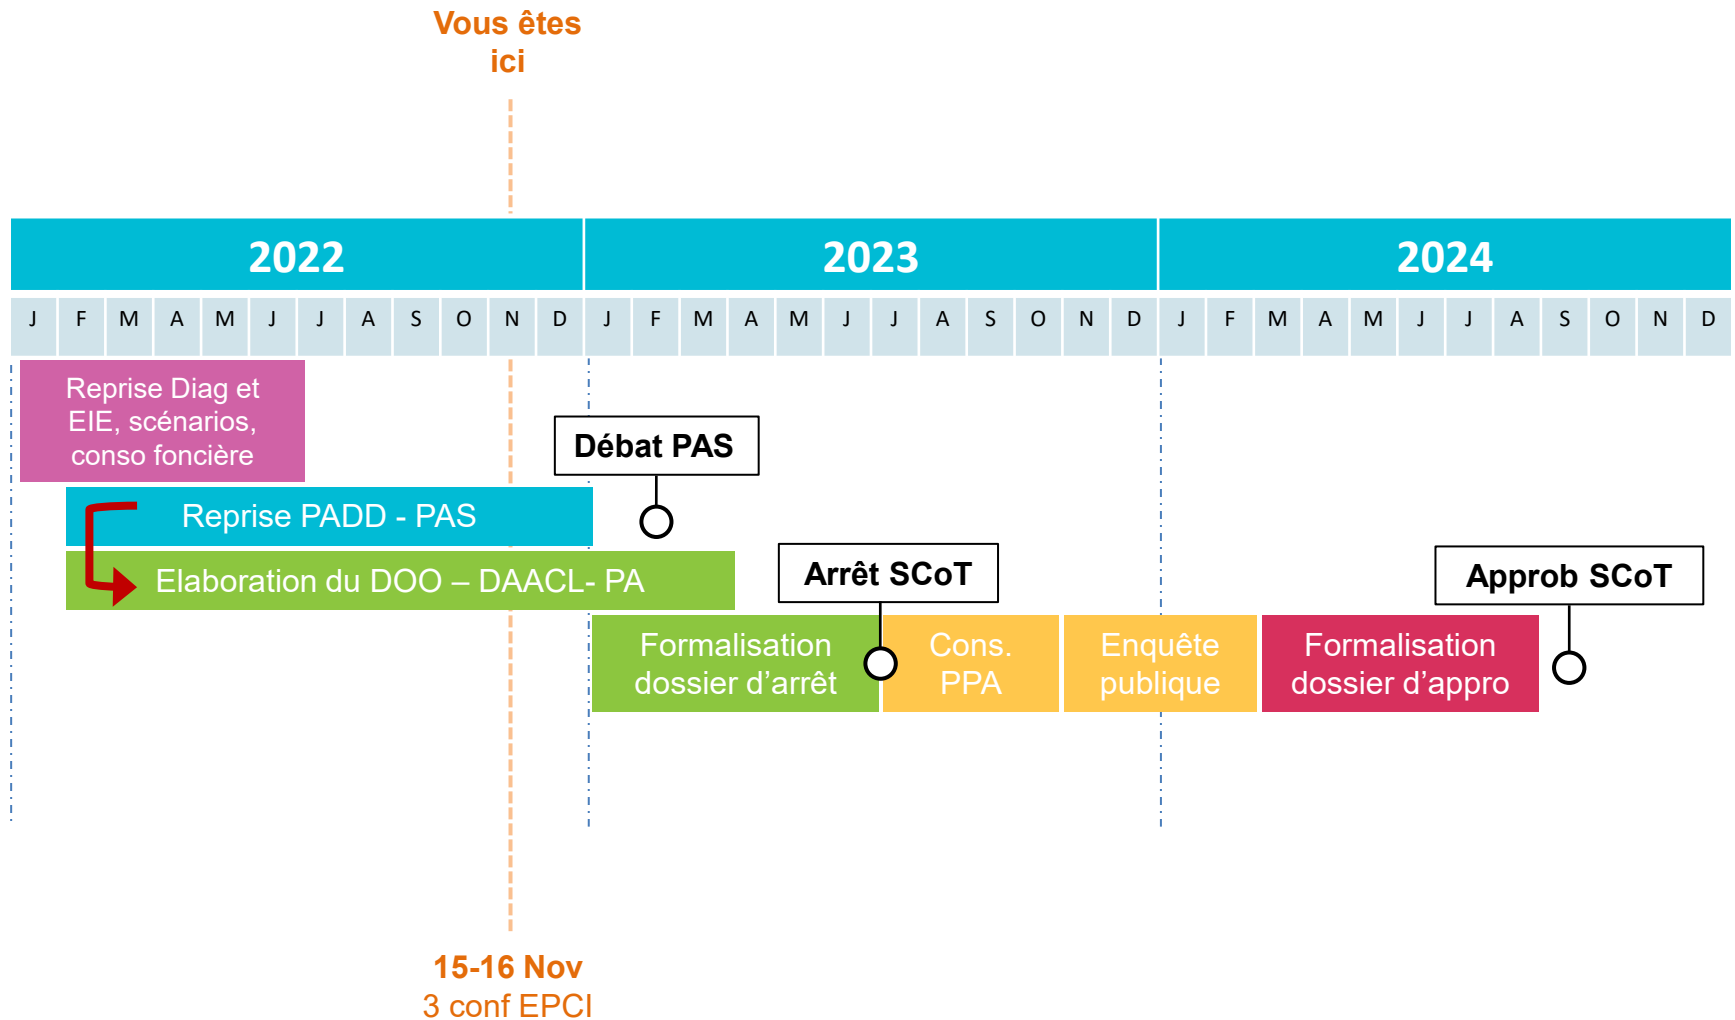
Vous êtes ici

| 2022 | 2023 | 2024 |
|---|---|---|

| J | F | M | A | M | J | J | A | S | O | N | D | J | F | M | A | M | J | J | A | S | O | N | D | J | F | M | A | M | J | J | A | S | O | N | D |
|---|---|---|---|---|---|---|---|---|---|---|---|---|---|---|---|---|---|---|---|---|---|---|---|---|---|---|---|---|---|---|---|---|---|---|---|

Reprise Diag et EIE, scénarios, conso foncière

Débat PAS

Reprise PADD - PAS

Elaboration du DOO – DAACL- PA

Arrêt SCoT

Approb SCoT

Formalisation dossier d'arrêt

Cons. PPA

Enquête publique

Formalisation dossier d'appro

15-16 Nov
3 conf EPCI